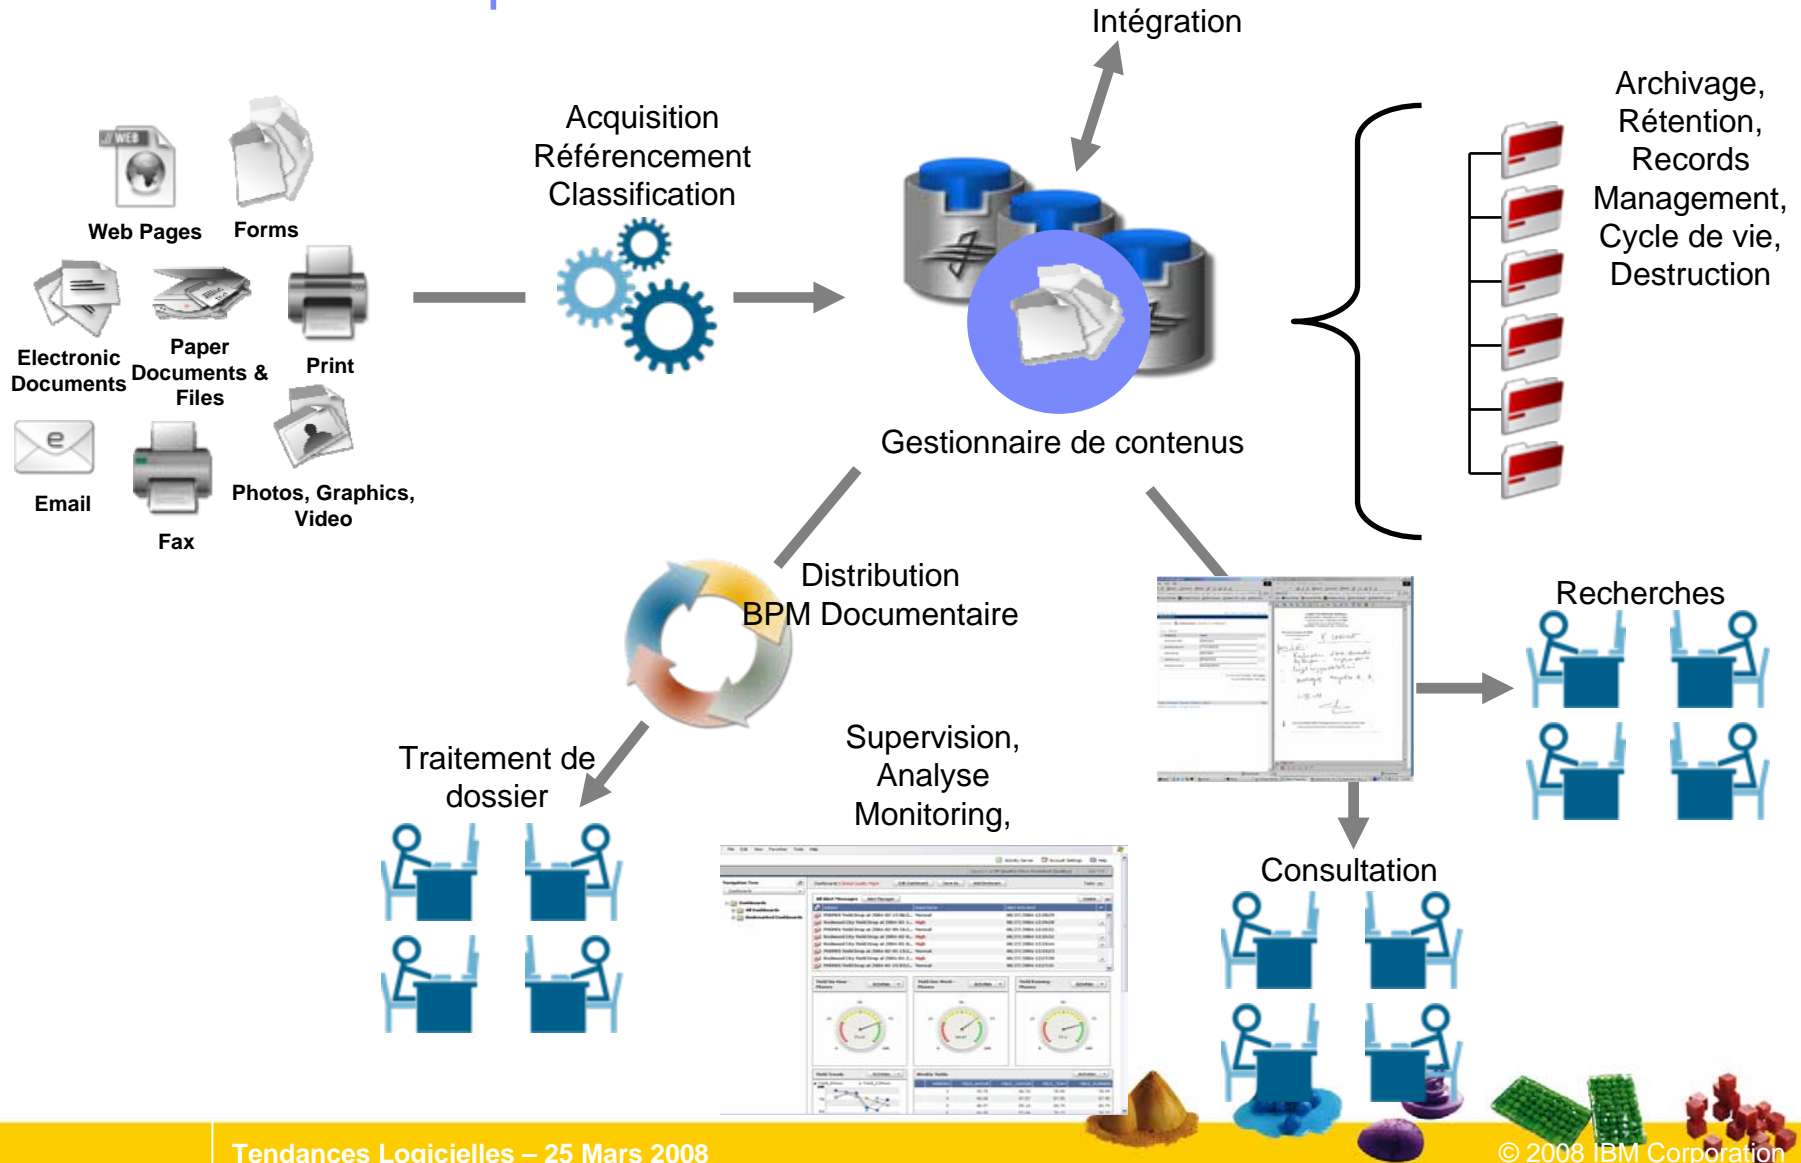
Intégration

Web Pages

Forms

Acquisition
Référencement
Classification

Archivage,
Rétention,
Records
Management,
Cycle de vie,
Destruction

Electronic Documents

Paper Documents & Files

Print

Email

Fax

Photos, Graphics, Video

Gestionnaire de contenus

Distribution
BPM Documentaire

Recherches

Traitement de dossier

Supervision,
Analyse
Monitoring,

Consultation

Tendances Logicielles – 25 Mars 2008

© 2008 IBM Corporation